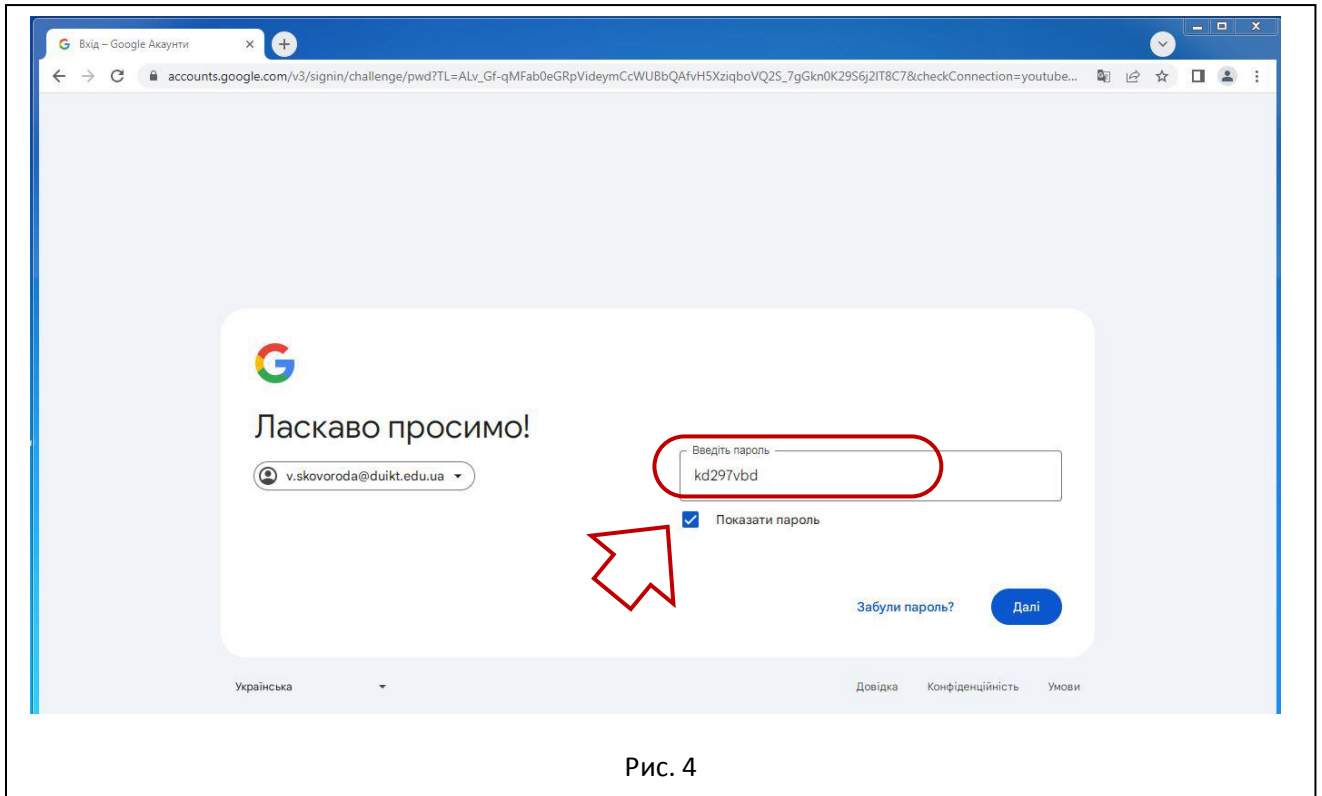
Вхід – Google Акаунти

accounts.google.com/v3/signin/challenge/pwd?TL=ALv_Gf-qMFab0eGRpVideymCcWUBbQAfvH5XziqboVQ2S_7gGkn0K29S6j2IT8C7&checkConnection=youtube...

G

Ласкаво просимо!

v.skovoroda@duikt.edu.ua

Введіть пароль

kd297vbd

Показати пароль

Забули пароль?

Далі

Українська

Довідка Конфіденційність Умови

Рис. 4